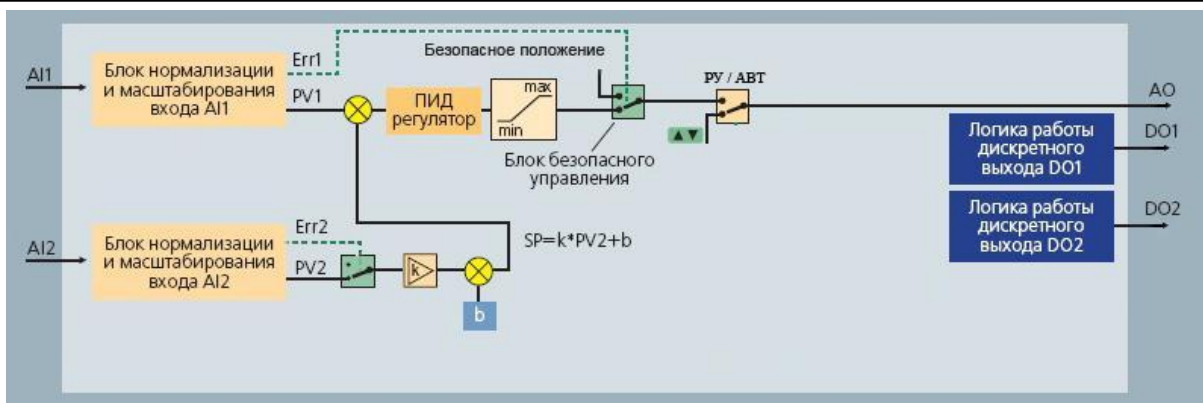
AI1

Блок нормализации и масштабирования входа AI1

Err1

PV1

Безопасное положение

ПИД регулятор

max

min

Блок безопасного управления

РУ / АВТ

▲▼

AO

Логика работы дискретного выхода DO1

DO1

Логика работы дискретного выхода DO2

DO2

AI2

Блок нормализации и масштабирования входа AI2

Err2

PV2

k

b

SP=k*PV2+b